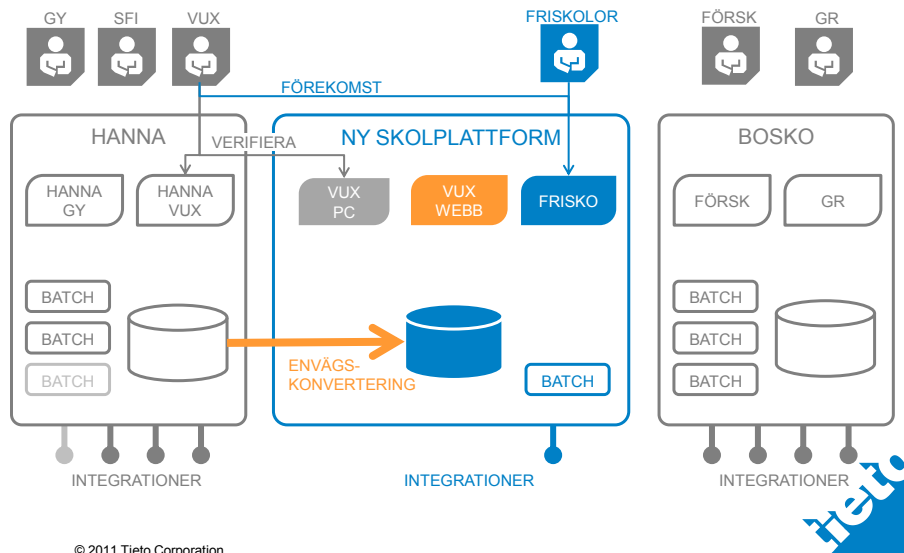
GY SFI VUX

FRISKOLOR

FÖRSK GR

FÖREKOMST

HANNA

VERIFIERA

NY SKOLPLATTFORM

BOSKO

HANNA GY

HANNA VUX

VUX PC

VUX WEBB

FRISKO

FÖRSK

GR

BATCH

BATCH

BATCH

ENVÄGS-KONVERTERING

BATCH

BATCH

BATCH

BATCH

INTEGRATIONER

INTEGRATIONER

INTEGRATIONER

© 2011 Tieto Corporation

tieto